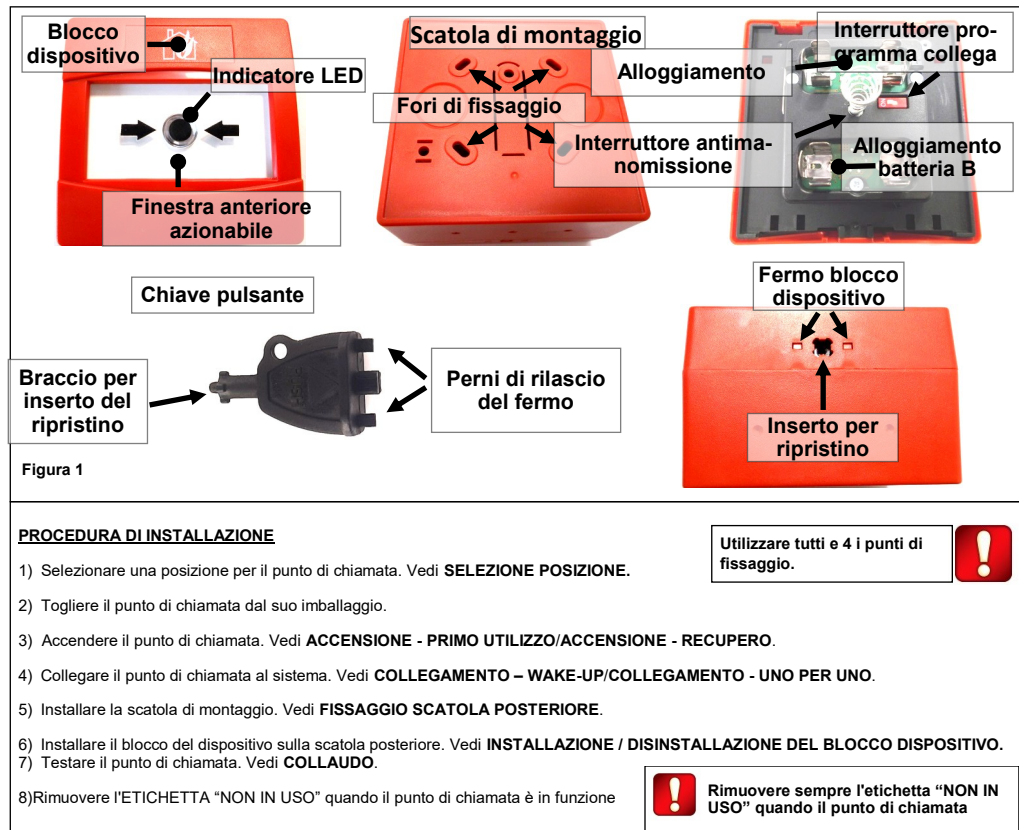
Blocco dispositivo

Indicatore LED

Finestra anteriore azionabile

Scatola di montaggio

Fori di fissaggio

Interruttore antimanomissione

Alloggiamento

Interruttore programma collega

Alloggiamento batteria B

Chiave pulsante

Braccio per inserto del ripristino

Perni di rilascio del fermo

Fermo blocco dispositivo

Inserto per ripristino

Figura 1

PROCEDURA DI INSTALLAZIONE

Utilizzare tutti e 4 i punti di fissaggio.

1) Selezionare una posizione per il punto di chiamata. Vedi **SELEZIONE POSIZIONE.**

2) Togliere il punto di chiamata dal suo imballaggio.

3) Accendere il punto di chiamata. Vedi **ACCENSIONE - PRIMO UTILIZZO**/**ACCENSIONE - RECUPERO**.

4) Collegare il punto di chiamata al sistema. Vedi **COLLEGAMENTO – WAKE-UP**/**COLLEGAMENTO - UNO PER UNO**.

5) Installare la scatola di montaggio. Vedi **FISSAGGIO SCATOLA POSTERIORE**.

6) Installare il blocco del dispositivo sulla scatola posteriore. Vedi **INSTALLAZIONE / DISINSTALLAZIONE DEL BLOCCO DISPOSITIVO.**
7) Testare il punto di chiamata. Vedi **COLLAUDO**.

8)Rimuovere l'ETICHETTA “NON IN USO” quando il punto di chiamata è in funzione

Rimuovere sempre l'etichetta “NON IN USO” quando il punto di chiamata